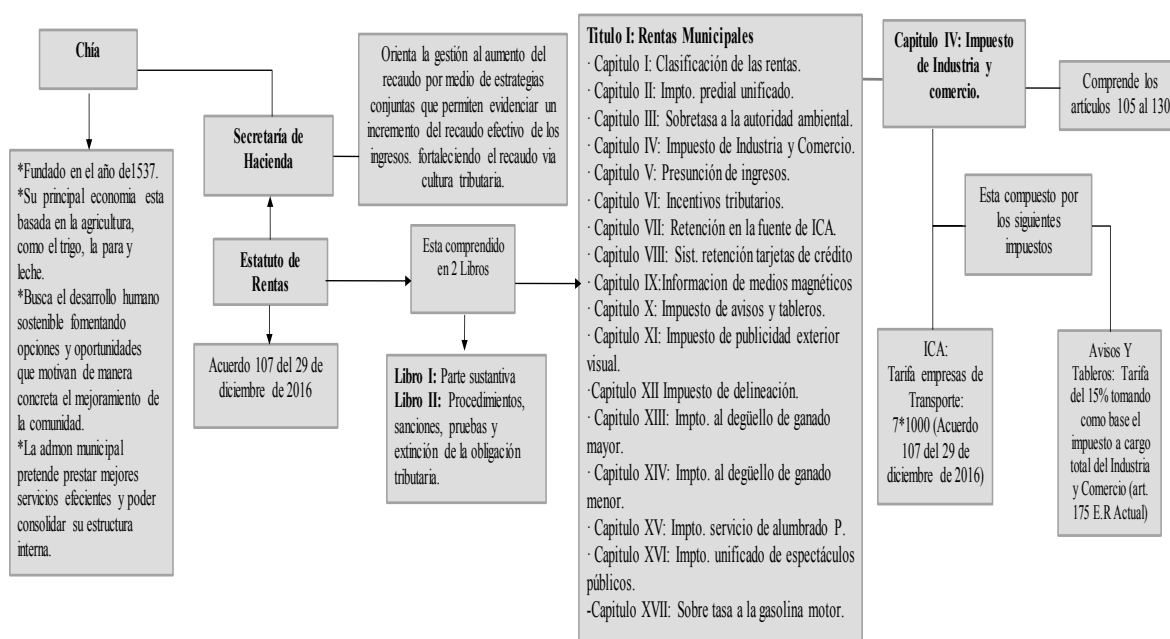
Chía

*Fundado en el año de1537.
*Su principal economia esta basada en la agricultura, como el trigo, la para y leche.
*Busca el desarrollo humano sostenible fomentando opciones y oportunidades que motivan de manera concreta el mejoramiento de la comunidad.
*La admon municipal pretende prestar mejores servicios efecientes y poder consolidar su estructura interna.

Secretaría de Hacienda

Orienta la gestión al aumento del recaudo por medio de estrategias conjuntas que permiten evidenciar un incremento del recaudo efectivo de los ingresos. fortaleciendo el recaudo via cultura tributaria.

Estatuto de Rentas

Acuerdo 107 del 29 de diciembre de 2016

Esta comprendido en 2 Libros

**Libro I:** Parte sustantiva
**Libro II:** Procedimientos, sanciones, pruebas y extinción de la obligación tributaria.

**Titulo I: Rentas Municipales**
· Capitulo I: Clasificación de las rentas.
· Capitulo II: Impto. predial unificado.
· Capitulo III: Sobretasa a la autoridad ambiental.
· Capitulo IV: Impuesto de Industria y Comercio.
· Capitulo V: Presunción de ingresos.
· Capitulo VI: Incentivos tributarios.
· Capitulo VII: Retención en la fuente de ICA.
· Capitulo VIII: Sist. retención tarjetas de crédito
· Capitulo IX:Informacion de medios magnéticos
· Capitulo X: Impuesto de avisos y tableros.
· Capitulo XI: Impuesto de publicidad exterior visual.
·Capitulo XII Impuesto de delineación.
· Capitulo XIII: Impto. al degüello de ganado mayor.
· Capitulo XIV: Impto. al degüello de ganado menor.
· Capitulo XV: Impto. servicio de alumbrado P.
· Capitulo XVI: Impto. unificado de espectáculos públicos.
-Capitulo XVII: Sobre tasa a la gasolina motor.

Capitulo IV: Impuesto de Industria y comercio.

Comprende los artículos 105 al 130

Esta compuesto por los siguientes impuestos

ICA:
Tarifa empresas de Transporte: 7*1000 (Acuerdo 107 del 29 de diciembre de 2016)

Avisos Y Tableros: Tarifa del 15% tomando como base el impuesto a cargo total del Industria y Comercio (art. 175 E.R Actual)